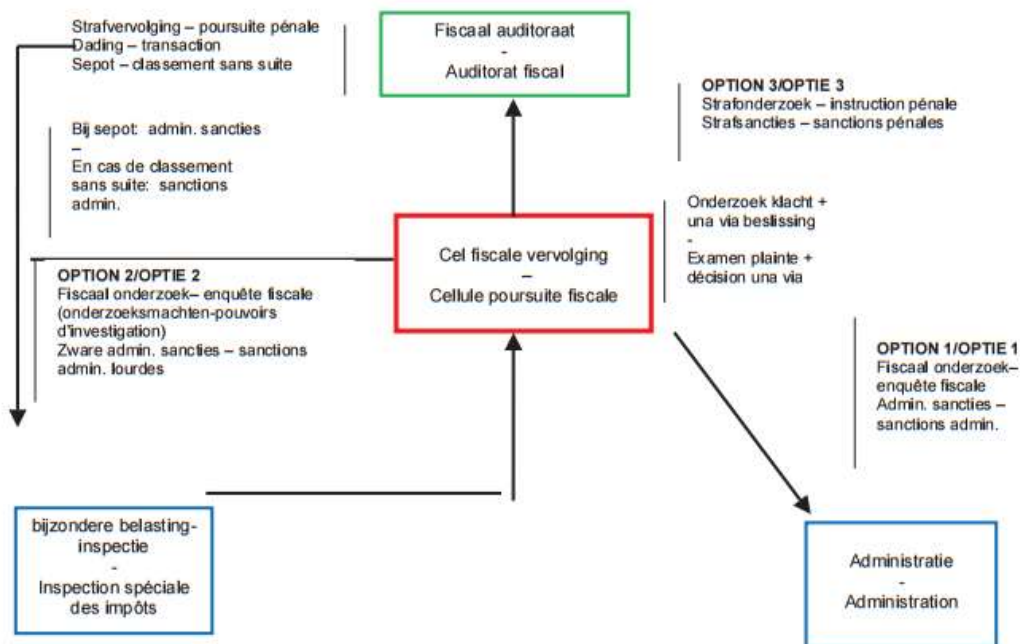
Strafvervolging – poursuite pénale
Dading – transaction
Sepot – classement sans suite

Fiscaal auditoraat
-
Auditorat fiscal

OPTION 3/OPTIE 3
Strafonderzoek – instruction pénale
Strafsancties – sanctions pénales

Bij sepot: admin. sancties
–
En cas de classement sans suite: sanctions admin.

Onderzoek klacht + una via beslissing
-
Examen plainte + décision una via

Cel fiscale vervolging
–
Cellule poursuite fiscale

OPTION 2/OPTIE 2
Fiscaal onderzoek– enquête fiscale (onderzoeksmachten-pouvoirs d'investigation)
Zware admin. sancties – sanctions admin. lourdes

OPTION 1/OPTIE 1
Fiscaal onderzoek– enquête fiscale
Admin. sancties – sanctions admin.

bijzondere belasting-inspectie
-
Inspection spéciale des impôts

Administratie
-
Administration